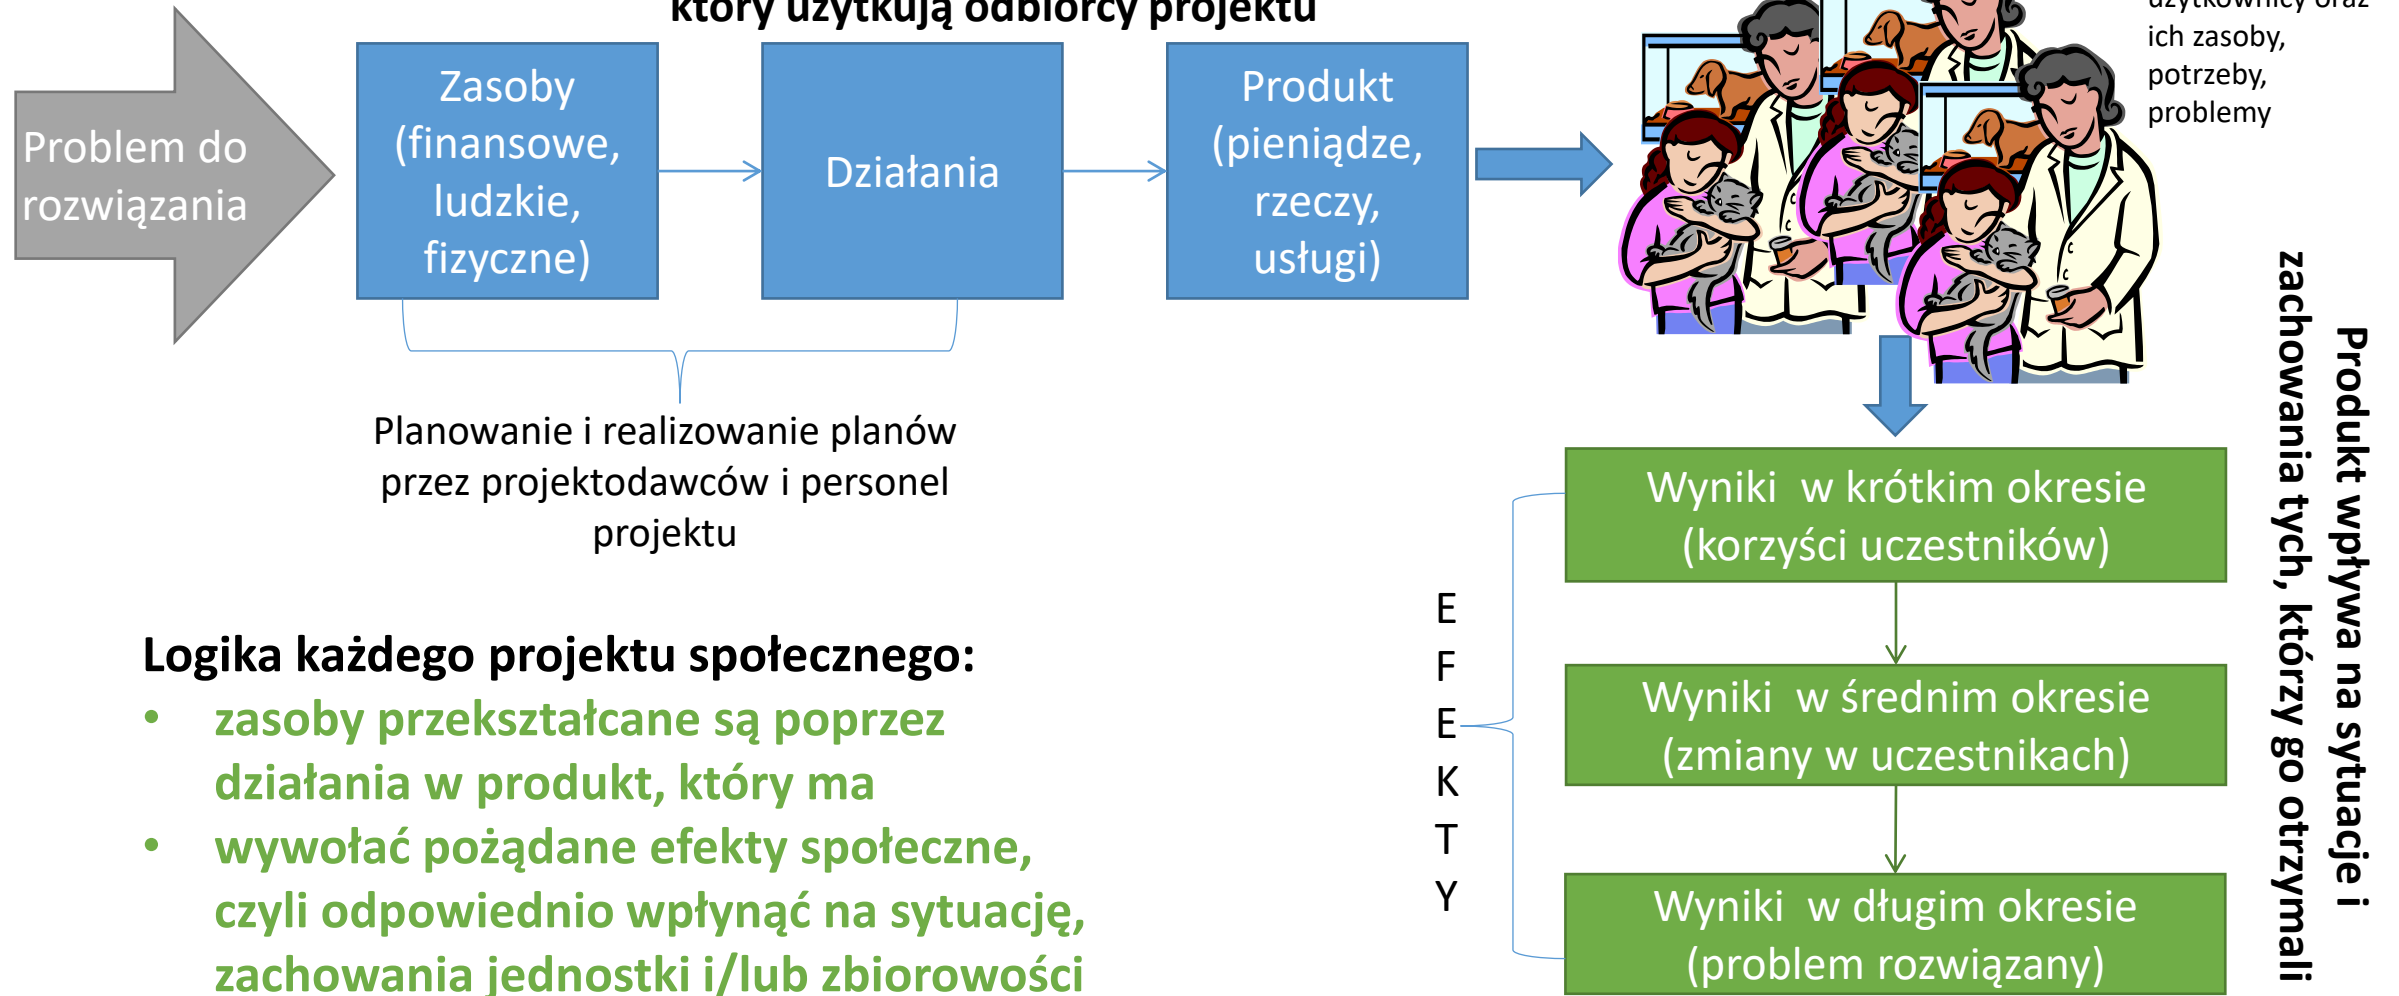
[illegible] który użytkują odbiorcy projektu

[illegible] użytkownicy oraz ich zasoby, potrzeby, problemy

Problem do rozwiązania

Zasoby (finansowe, ludzkie, fizyczne)

Działania

Produkt (pieniądze, rzeczy, usługi)

Planowanie i realizowanie planów przez projektodawców i personel projektu

Wyniki w krótkim okresie (korzyści uczestników)

Wyniki w średnim okresie (zmiany w uczestnikach)

Wyniki w długim okresie (problem rozwiązany)

EFEKTY

Produkt wpływa na sytuację i zachowania tych, którzy go otrzymali

Logika każdego projektu społecznego:
• zasoby przekształcane są poprzez działania w produkt, który ma
• wywołać pożądane efekty społeczne, czyli odpowiednio wpłynąć na sytuację, zachowania jednostki i/lub zbiorowości